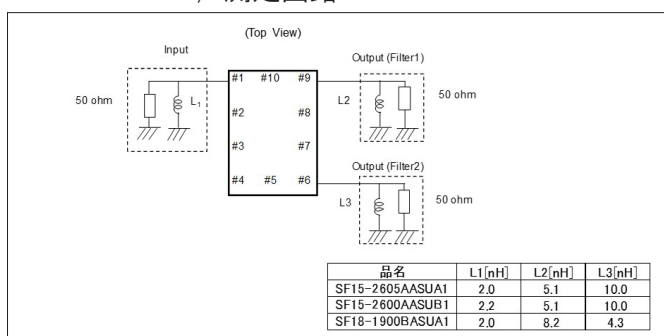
/ 測定回路

(Top View)

Input

50 ohm

$L_1$

#1 #10 #9

#2 #8

#3 #7

#4 #5 #6

Output (Filter1)

L2

50 ohm

Output (Filter2)

L3

50 ohm

| 品名 | L1[nH] | L2[nH] | L3[nH] |
|---|---|---|---|
| SF15-2605AASUA1 | 2.0 | 5.1 | 10.0 |
| SF15-2600AASUB1 | 2.2 | 5.1 | 10.0 |
| SF18-1900BASUA1 | 2.0 | 8.2 | 4.3 |